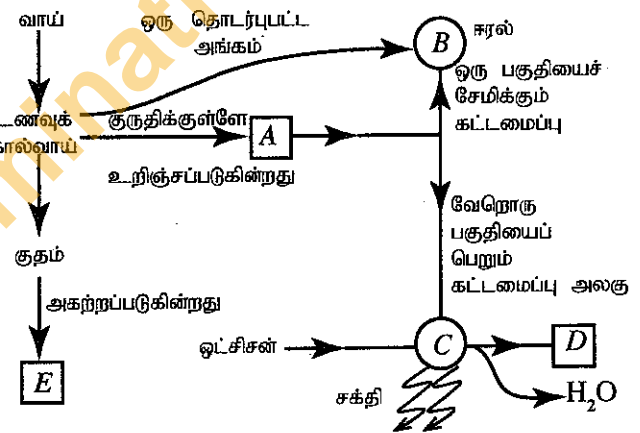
வாய்

ஒரு தொடர்புபட்ட அங்கம்

$B$

ஈரல்

ஒரு பகுதியைச் சேமிக்கும் கட்டமைப்பு

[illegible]ணவுக் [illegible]ால்வாய்

குருதிக்குள்ளே

$A$

உறிஞ்சப்படுகின்றது

வேறொரு பகுதியைப் பெறும் கட்டமைப்பு அலகு

குதம்

அகற்றப்படுகின்றது

$E$

ஒட்சிசன்

$C$

$D$

சக்தி

$H_2O$